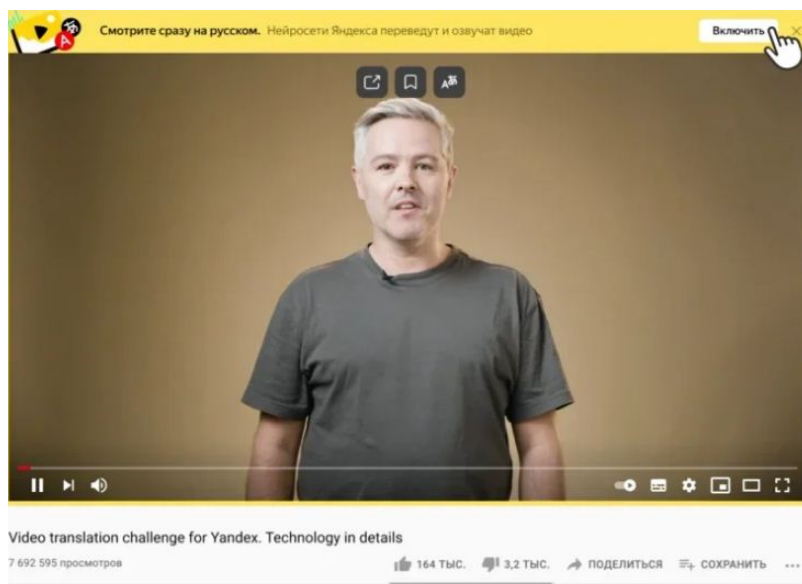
Смотрите сразу на русском. Нейросети Яндекса переведут и озвучат видео

Включить

Video translation challenge for Yandex. Technology in details

7 692 595 просмотров

164 ТЫС. 3,2 ТЫС. ПОДЕЛИТЬСЯ СОХРАНИТЬ